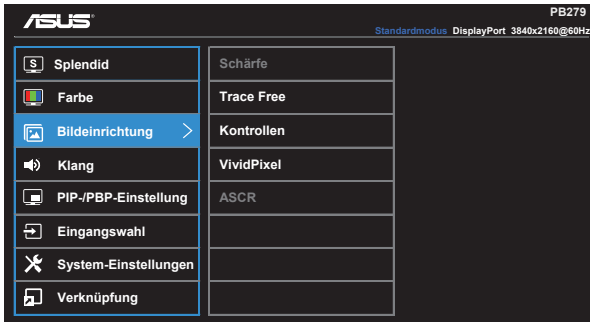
ASUS

PB279

Standardmodus DisplayPort 3840x2160@60Hz

Splendid
Farbe
Bildeinrichtung
Klang
PIP-/PBP-Einstellung
Eingangswahl
System-Einstellungen
Verknüpfung

Schärfe
Trace Free
Kontrollen
VividPixel
ASCR